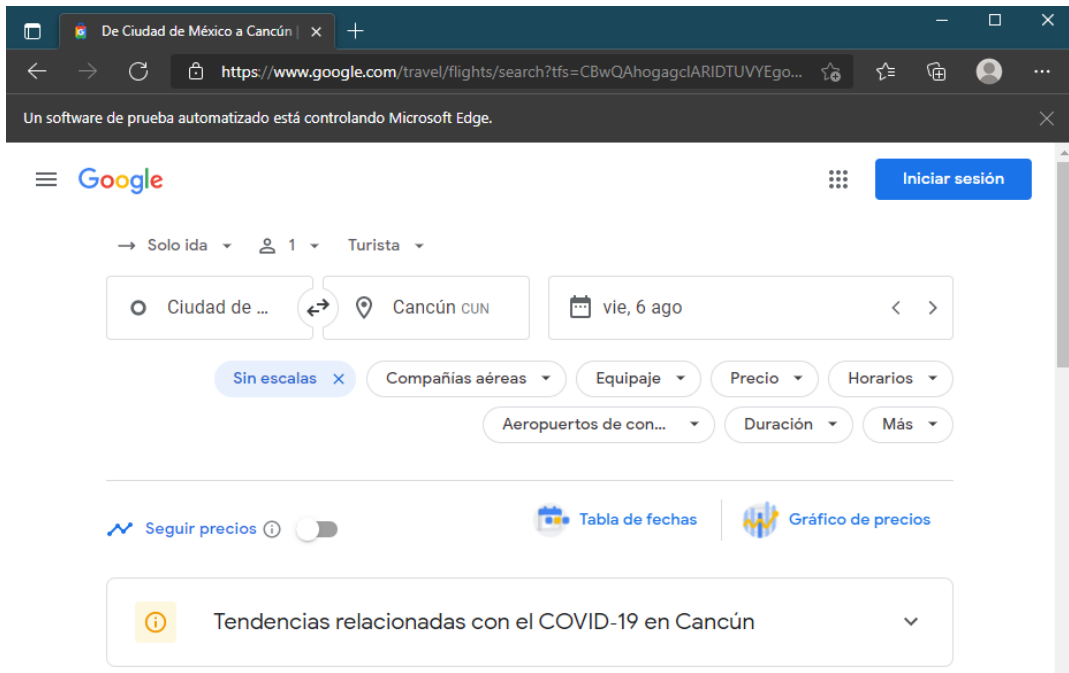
De Ciudad de México a Cancún | ×

https://www.google.com/travel/flights/search?tfs=CBwQAhogagcIARIDTUVYEgo...

Un software de prueba automatizado está controlando Microsoft Edge.

Google

Iniciar sesión

Solo ida 1 Turista

Ciudad de ... Cancún CUN vie, 6 ago

Sin escalas × Compañías aéreas Equipaje Precio Horarios

Aeropuertos de con... Duración Más

Seguir precios

Tabla de fechas Gráfico de precios

Tendencias relacionadas con el COVID-19 en Cancún